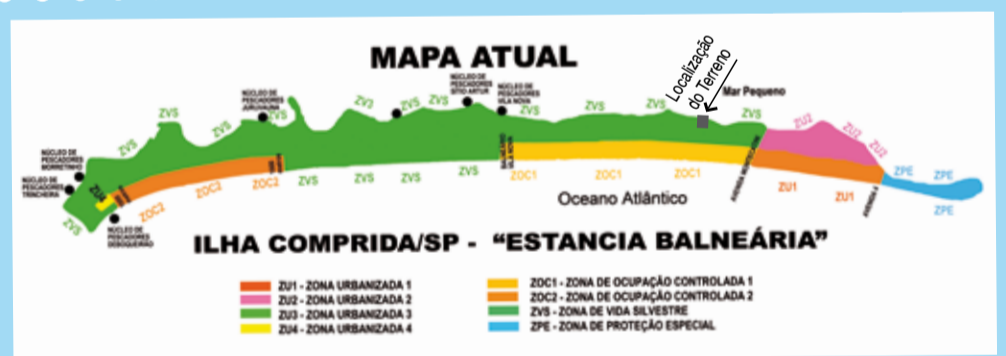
MAPA ATUAL

Localização do Terreno

Mar Pequeno

NÚCLEO DE PESCADORES JURUVAÚVA

NÚCLEO DE PESCADORES SÍTIO ARTUR

NÚCLEO DE PESCADORES VILA NOVA

NÚCLEO DE PESCADORES BORRETINHO

NÚCLEO DE PESCADORES TRINCHEIRA

NÚCLEO DE PESCADORES BOQUEIRÃO

ZVS ZVS ZVS ZVS ZVS ZVS ZVS ZVS ZVS ZVS ZVS ZVS ZVS ZVS ZVS

ZU4

ZOC2 ZOC2 ZOC2

ZOC1 ZOC1 ZOC1

ZU2 ZU2 ZU2

ZU1 ZU1

ZPE ZPE ZPE

Oceano Atlântico

ILHA COMPRIDA/SP - "ESTANCIA BALNEÁRIA"

ZU1 - ZONA URBANIZADA 1
ZU2 - ZONA URBANIZADA 2
ZU3 - ZONA URBANIZADA 3
ZU4 - ZONA URBANIZADA 4

ZOC1 - ZONA DE OCUPAÇÃO CONTROLADA 1
ZOC2 - ZONA DE OCUPAÇÃO CONTROLADA 2
ZVS - ZONA DE VIDA SILVESTRE
ZPE - ZONA DE PROTEÇÃO ESPECIAL